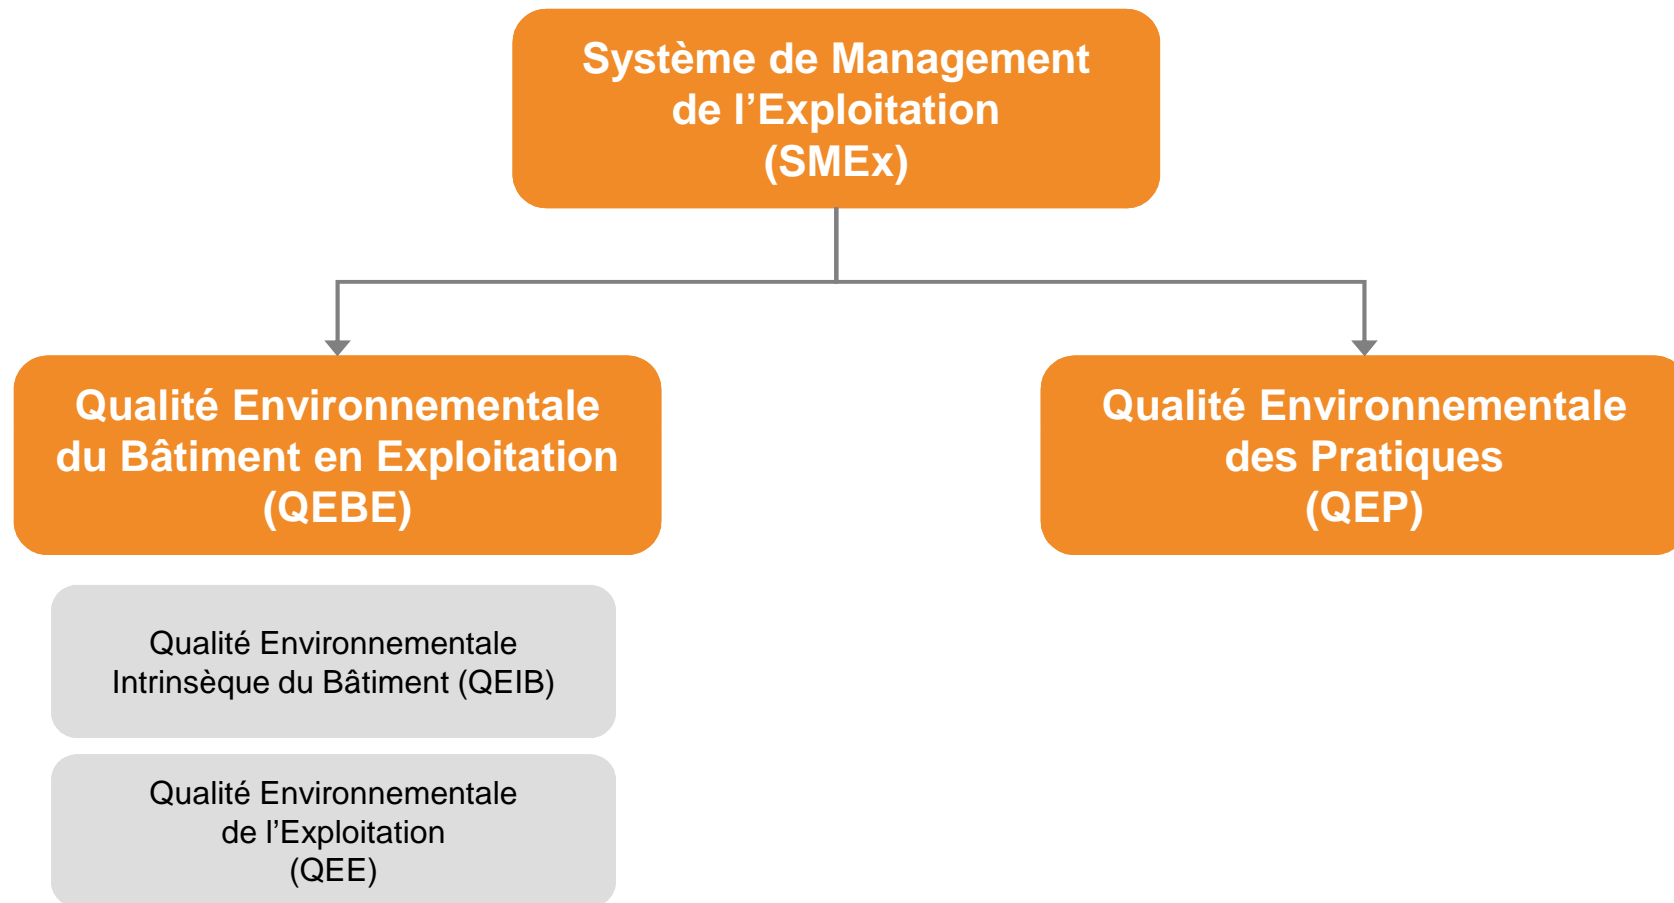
Système de Management de l’Exploitation (SMEx)

Qualité Environnementale du Bâtiment en Exploitation (QEBE)

Qualité Environnementale des Pratiques (QEP)

Qualité Environnementale Intrinsèque du Bâtiment (QEIB)

Qualité Environnementale de l’Exploitation (QEE)